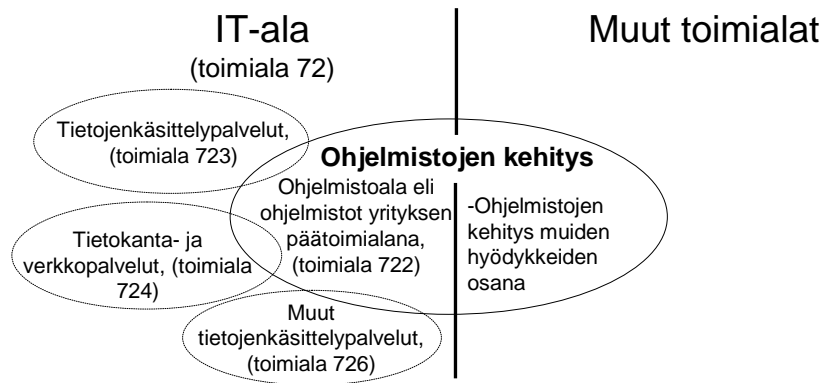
IT-ala
(toimiala 72)

Muut toimialat

Tietojenkäsittelypalvelut, (toimiala 723)

Ohjelmistojen kehitys

Ohjelmistoala eli ohjelmistot yrityksen päätoimialana, (toimiala 722)

-Ohjelmistojen kehitys muiden hyödykkeiden osana

Tietokanta- ja verkkopalvelut, (toimiala 724)

Muut tietojenkäsittelypalvelut, (toimiala 726)